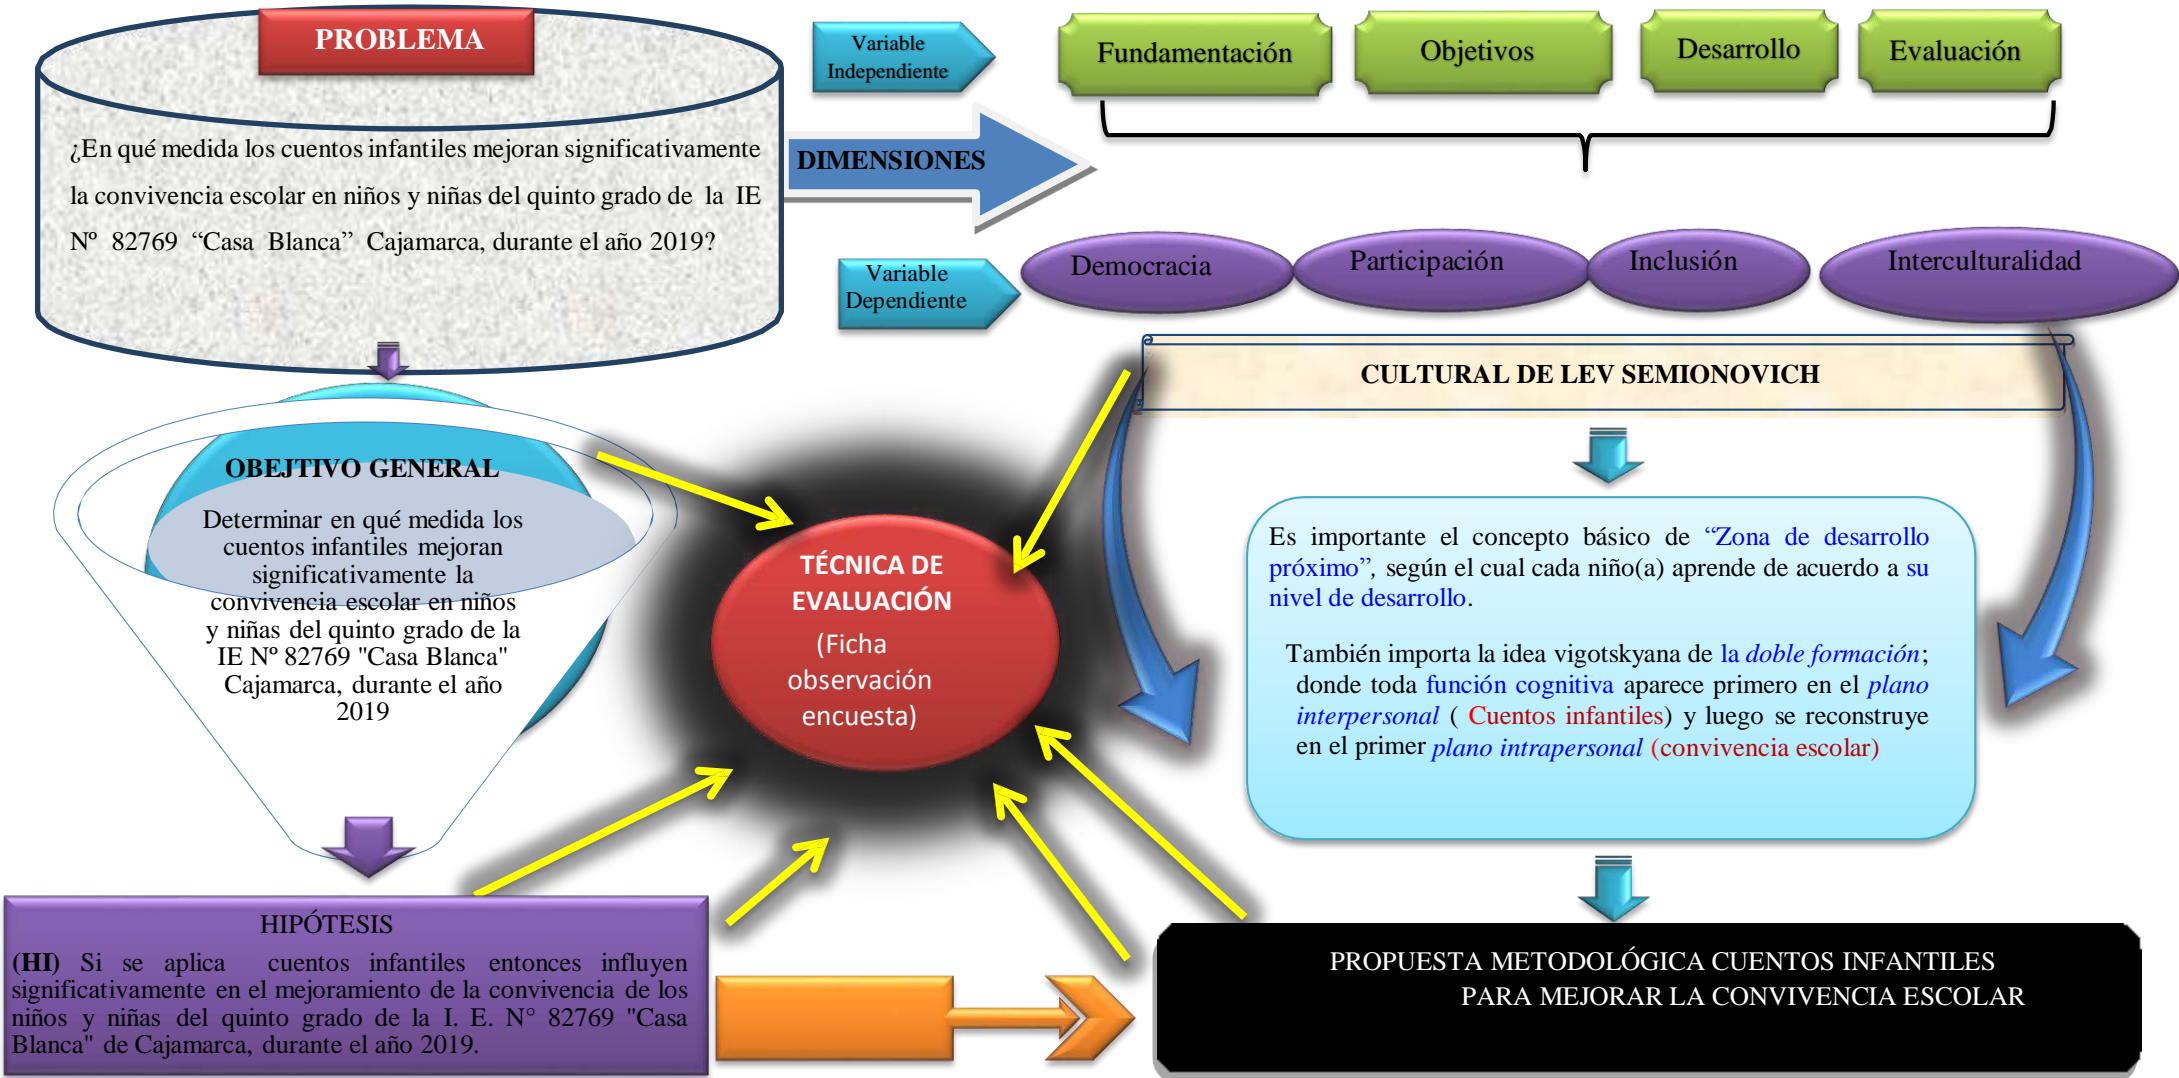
PROBLEMA

¿En qué medida los cuentos infantiles mejoran significativamente la convivencia escolar en niños y niñas del quinto grado de la IE Nº 82769 “Casa Blanca” Cajamarca, durante el año 2019?

Variable Independiente

DIMENSIONES

Fundamentación

Objetivos

Desarrollo

Evaluación

Variable Dependiente

Democracia

Participación

Inclusión

Interculturalidad

CULTURAL DE LEV SEMIONOVICH

OBEJTIVO GENERAL

Determinar en qué medida los cuentos infantiles mejoran significativamente la convivencia escolar en niños y niñas del quinto grado de la IE Nº 82769 "Casa Blanca" Cajamarca, durante el año 2019

TÉCNICA DE EVALUACIÓN

(Ficha observación encuesta)

Es importante el concepto básico de “Zona de desarrollo próximo”, según el cual cada niño(a) aprende de acuerdo a su nivel de desarrollo.

También importa la idea vigotskyana de la doble formación; donde toda función cognitiva aparece primero en el plano interpersonal ( Cuentos infantiles) y luego se reconstruye en el primer plano intrapersonal (convivencia escolar)

HIPÓTESIS

(HI) Si se aplica cuentos infantiles entonces influyen significativamente en el mejoramiento de la convivencia de los niños y niñas del quinto grado de la I. E. N° 82769 "Casa Blanca" de Cajamarca, durante el año 2019.

PROPUESTA METODOLÓGICA CUENTOS INFANTILES PARA MEJORAR LA CONVIVENCIA ESCOLAR